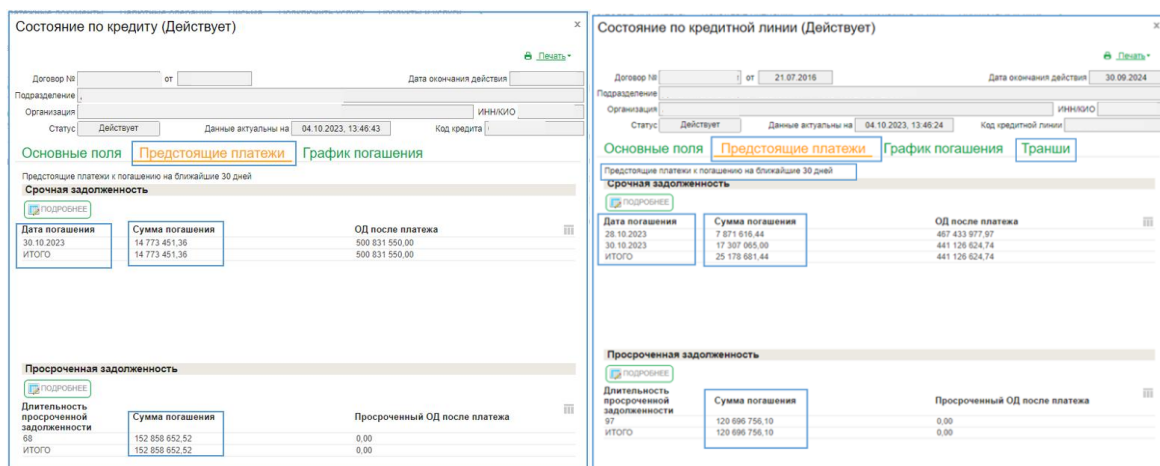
Состояние по кредиту (Действует)

×

Печать

Договор № от Дата окончания действия

Подразделение

Организация ИНН/КИО

Статус Действует Данные актуальны на 04.10.2023, 13:46:43 Код кредита

Основные поля Предстоящие платежи График погашения

Предстоящие платежи к погашению на ближайшие 30 дней

Срочная задолженность

ПОДРОБНЕЕ

| Дата погашения | Сумма погашения | ОД после платежа |
|---|---|---|
| 30.10.2023 | 14 773 451,36 | 500 831 550,00 |
| ИТОГО | 14 773 451,36 | 500 831 550,00 |

Просроченная задолженность

ПОДРОБНЕЕ

| Длительность просроченной задолженности | Сумма погашения | Просроченный ОД после платежа |
|---|---|---|
| 68 | 152 858 652,52 | 0,00 |
| ИТОГО | 152 858 652,52 | 0,00 |

Состояние по кредитной линии (Действует)

×

Печать

Договор № от 21.07.2016 Дата окончания действия 30.09.2024

Подразделение

Организация ИНН/КИО

Статус Действует Данные актуальны на 04.10.2023, 13:46:24 Код кредитной линии

Основные поля Предстоящие платежи График погашения Транши

Предстоящие платежи к погашению на ближайшие 30 дней

Срочная задолженность

ПОДРОБНЕЕ

| Дата погашения | Сумма погашения | ОД после платежа |
|---|---|---|
| 28.10.2023 | 7 871 616,44 | 467 433 977,97 |
| 30.10.2023 | 17 307 065,00 | 441 126 624,74 |
| ИТОГО | 25 178 681,44 | 441 126 624,74 |

Просроченная задолженность

ПОДРОБНЕЕ

| Длительность просроченной задолженности | Сумма погашения | Просроченный ОД после платежа |
|---|---|---|
| 97 | 120 696 756,10 | 0,00 |
| ИТОГО | 120 696 756,10 | 0,00 |